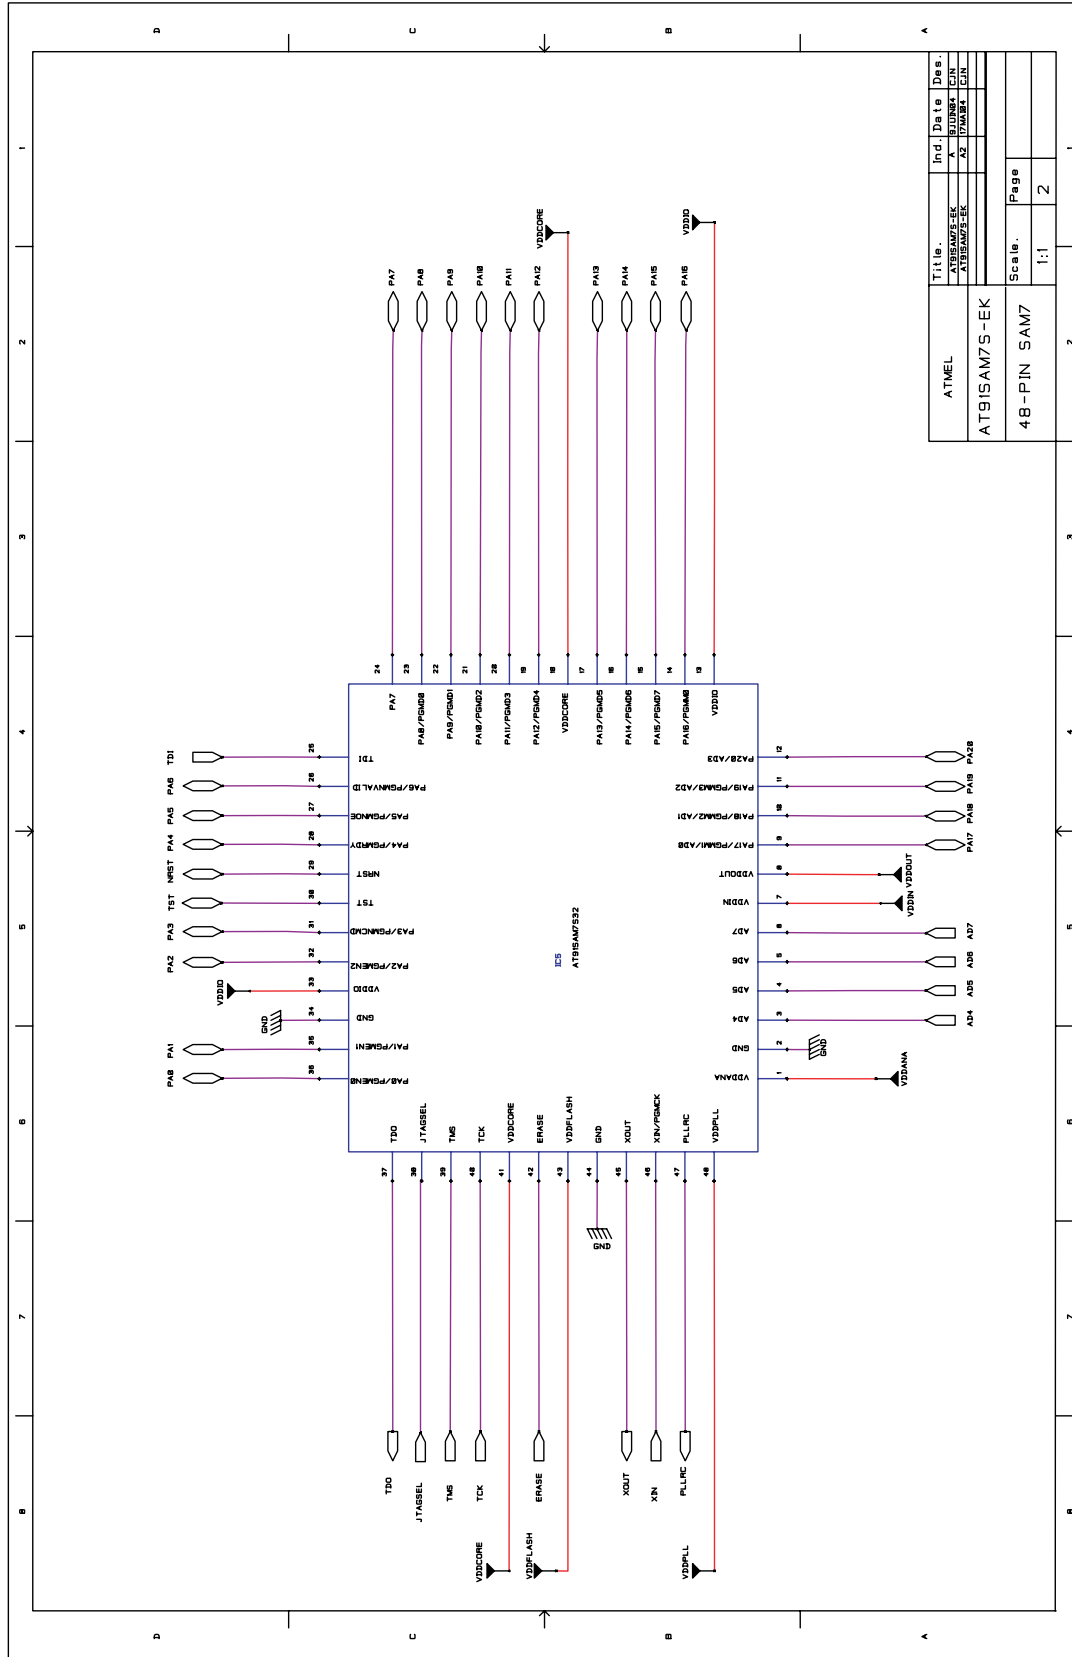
D C B A

1 2 3 4 5 6 7 8

PA7 PA8 PA9 PA10 PA11 PA12 VDDCORE PA13 PA14 PA15 PA16 VDDIO

24 23 22 21 20 19 18 17 16 15 14 13

PA7 PA8/PGMD0 PA9/PGMD1 PA10/PGMD2 PA11/PGMD3 PA12/PGMD4 VDDCORE PA13/PGMD5 PA14/PGMD6 PA15/PGMD7 PA16/PGMA0 VDDIO

TDI 25 TDI
PA6 26 PA6/PGMNVALID
PA5 27 PA5/PGMNOE
PA4 28 PA4/PGMRDY
NRST 29 NRST
TST 30 TST
PA3 31 PA3/PGMNCMD
PA2 32 PA2/PGMEN2
VDDIO 33 VDDIO
GND 34 GND
PA1 35 PA1/PGMEN1
PA0 36 PA0/PGMEN0

IC5
AT91SAM7S32

12 PA20/AD3 PA20
11 PA19/PGMM3/AD2 PA19
10 PA18/PGMM2/AD1 PA18
9 PA17/PGMM1/AD0 PA17
8 VDDOUT VDDOUT
7 VDDIN VDDIN
6 AD7 AD7
5 AD6 AD6
4 AD5 AD5
3 AD4 AD4
2 GND GND
1 VDDANA VDDANA

TDO JTAGSEL TMS TCK VDDCORE ERASE VDDFLASH GND XOUT XIN/PGMCK PLLRC VDDPLL

37 38 39 40 41 42 43 44 45 46 47 48

GND

TDO JTAGSEL TMS TCK ERASE XOUT XIN PLLRC

VDDCORE VDDFLASH VDDPLL

ATMEL
AT91SAM7S-EK
48-PIN SAM7

| Title. | Ind. | Date | Des. |
|---|---|---|---|
| AT91SAM7S-EK | A | 9JUN04 | CJN |
| AT91SAM7S-EK | A2 | 17MAR04 | CJN |

Scale. 1:1
Page 2